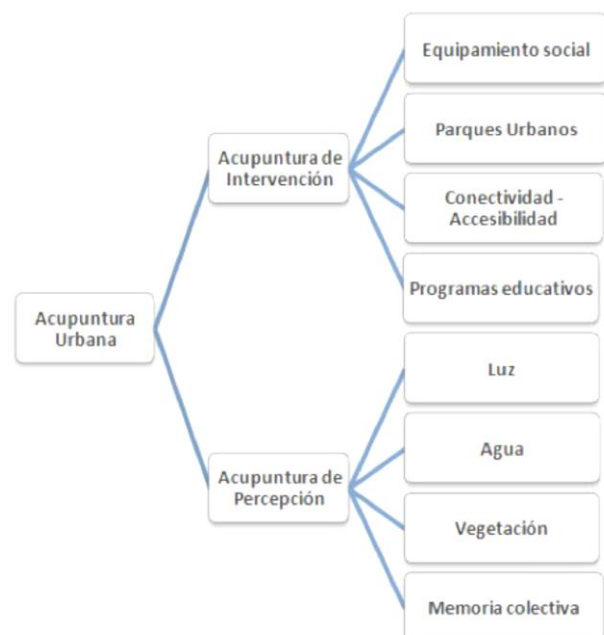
Acupuntura Urbana

Acupuntura de Intervención

Equipamiento social

Parques Urbanos

Conectividad - Accesibilidad

Programas educativos

Acupuntura de Percepción

Luz

Agua

Vegetación

Memoria colectiva